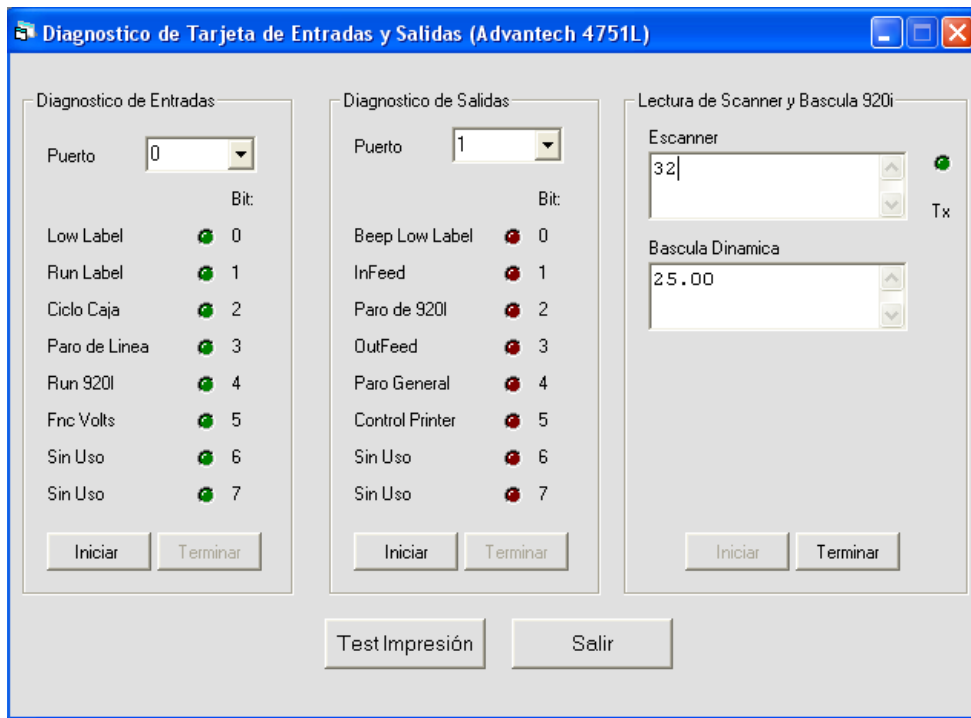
Diagnostico de Tarjeta de Entradas y Salidas (Advantech 4751L)

Diagnostico de Entradas

Puerto 0

Bit:

Low Label 0
Run Label 1
Ciclo Caja 2
Paro de Linea 3
Run 920I 4
Fnc Volts 5
Sin Uso 6
Sin Uso 7

Iniciar Terminar

Diagnostico de Salidas

Puerto 1

Bit:

Beep Low Label 0
InFeed 1
Paro de 920I 2
OutFeed 3
Paro General 4
Control Printer 5
Sin Uso 6
Sin Uso 7

Iniciar Terminar

Lectura de Scanner y Bascula 920i

Escanner

32

Tx

Bascula Dinamica

25.00

Iniciar Terminar

Test Impresión Salir